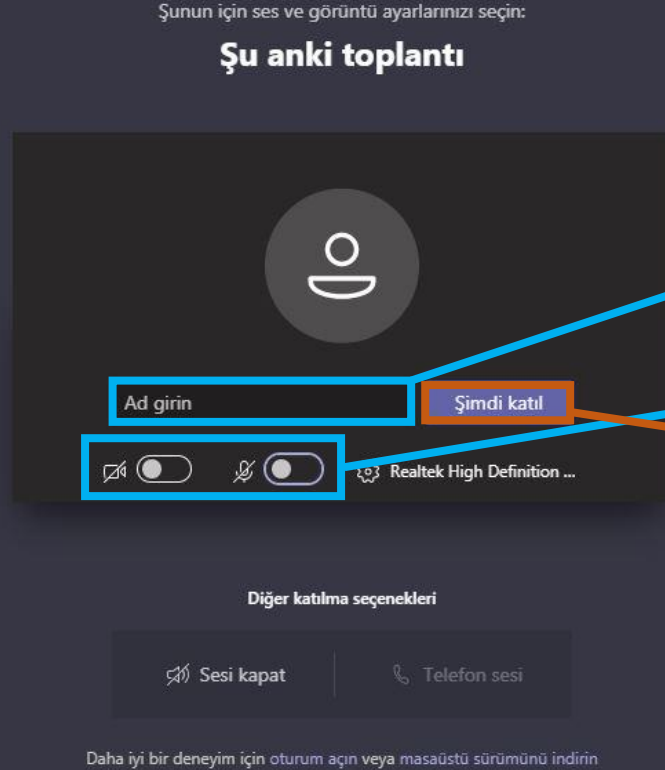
Şunun için ses ve görüntü ayarlarınızı seçin:

Şu anki toplantı

Ad girin

Şimdi katıl

Realtek High Definition ...

Diğer katılma seçenekleri

Sesi kapat

Telefon sesi

Daha iyi bir deneyim için oturum açın veya masaüstü sürümünü indirin